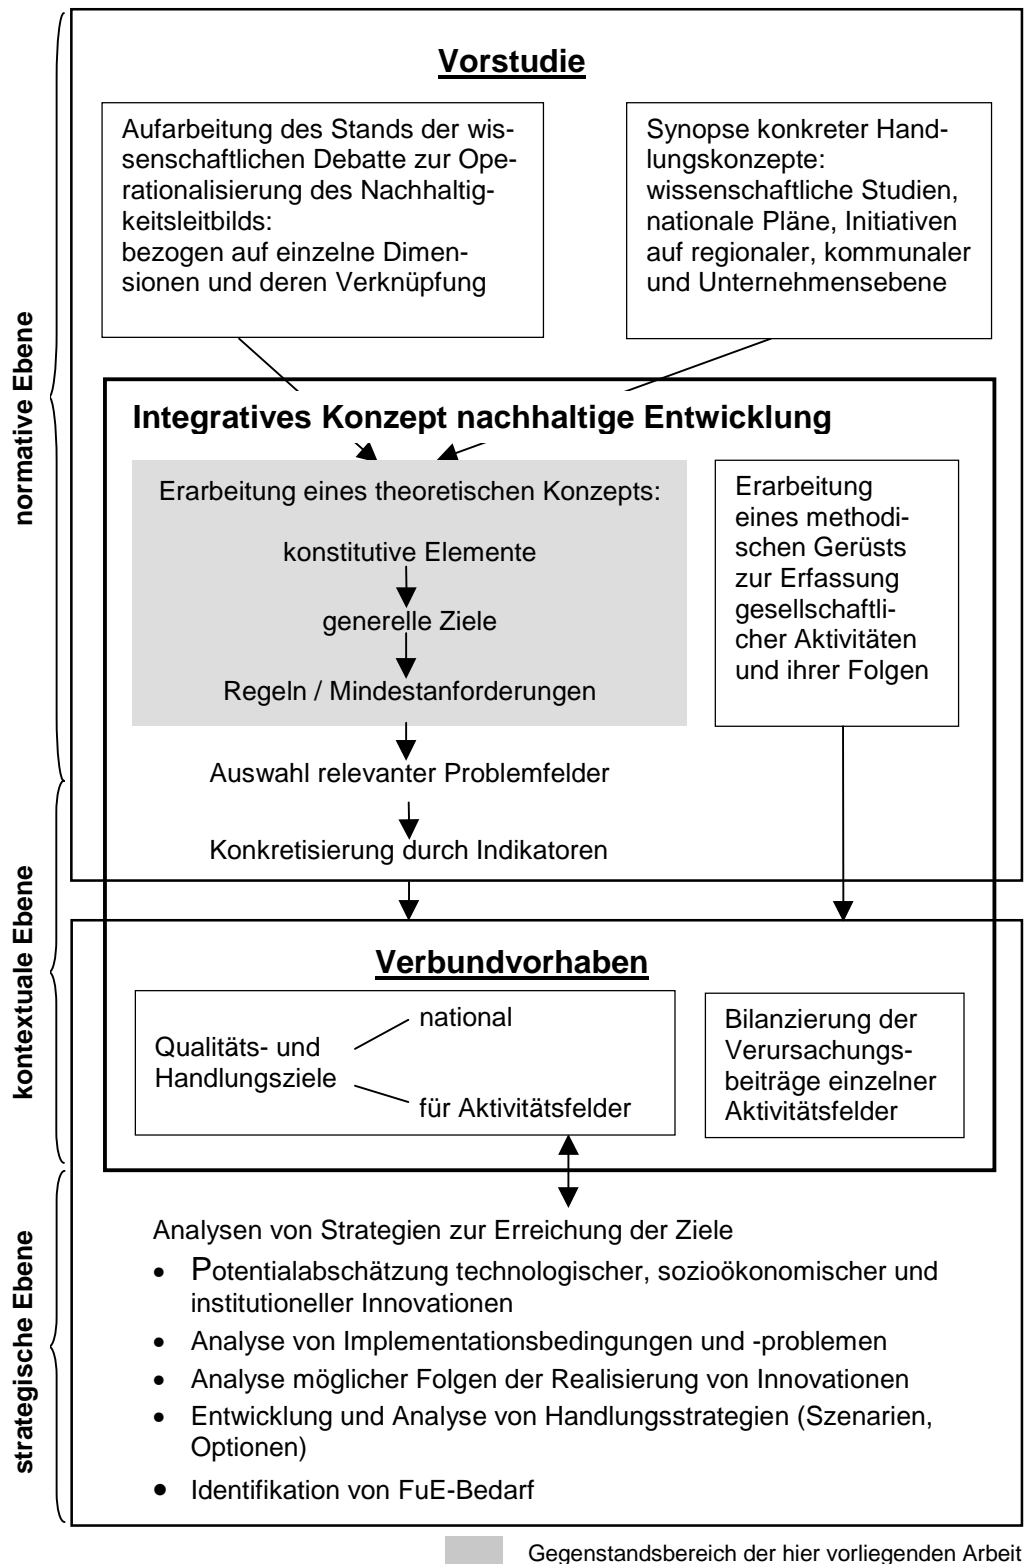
normative Ebene

kontextuale Ebene

strategische Ebene

Vorstudie

Aufarbeitung des Stands der wissenschaftlichen Debatte zur Operationalisierung des Nachhaltigkeitsleitbilds: bezogen auf einzelne Dimensionen und deren Verknüpfung

Synopse konkreter Handlungskonzepte: wissenschaftliche Studien, nationale Pläne, Initiativen auf regionaler, kommunaler und Unternehmensebene

Integratives Konzept nachhaltige Entwicklung

Erarbeitung eines theoretischen Konzepts:

konstitutive Elemente

generelle Ziele

Regeln / Mindestanforderungen

Erarbeitung eines methodischen Gerüsts zur Erfassung gesellschaftlicher Aktivitäten und ihrer Folgen

Auswahl relevanter Problemfelder

Konkretisierung durch Indikatoren

Verbundvorhaben

Qualitäts- und Handlungsziele

national

für Aktivitätsfelder

Bilanzierung der Verursachungsbeiträge einzelner Aktivitätsfelder

Analysen von Strategien zur Erreichung der Ziele

- Potentialabschätzung technologischer, sozioökonomischer und institutioneller Innovationen
- Analyse von Implementationsbedingungen und -problemen
- Analyse möglicher Folgen der Realisierung von Innovationen
- Entwicklung und Analyse von Handlungsstrategien (Szenarien, Optionen)
- Identifikation von FuE-Bedarf

Gegenstandsbereich der hier vorliegenden Arbeit